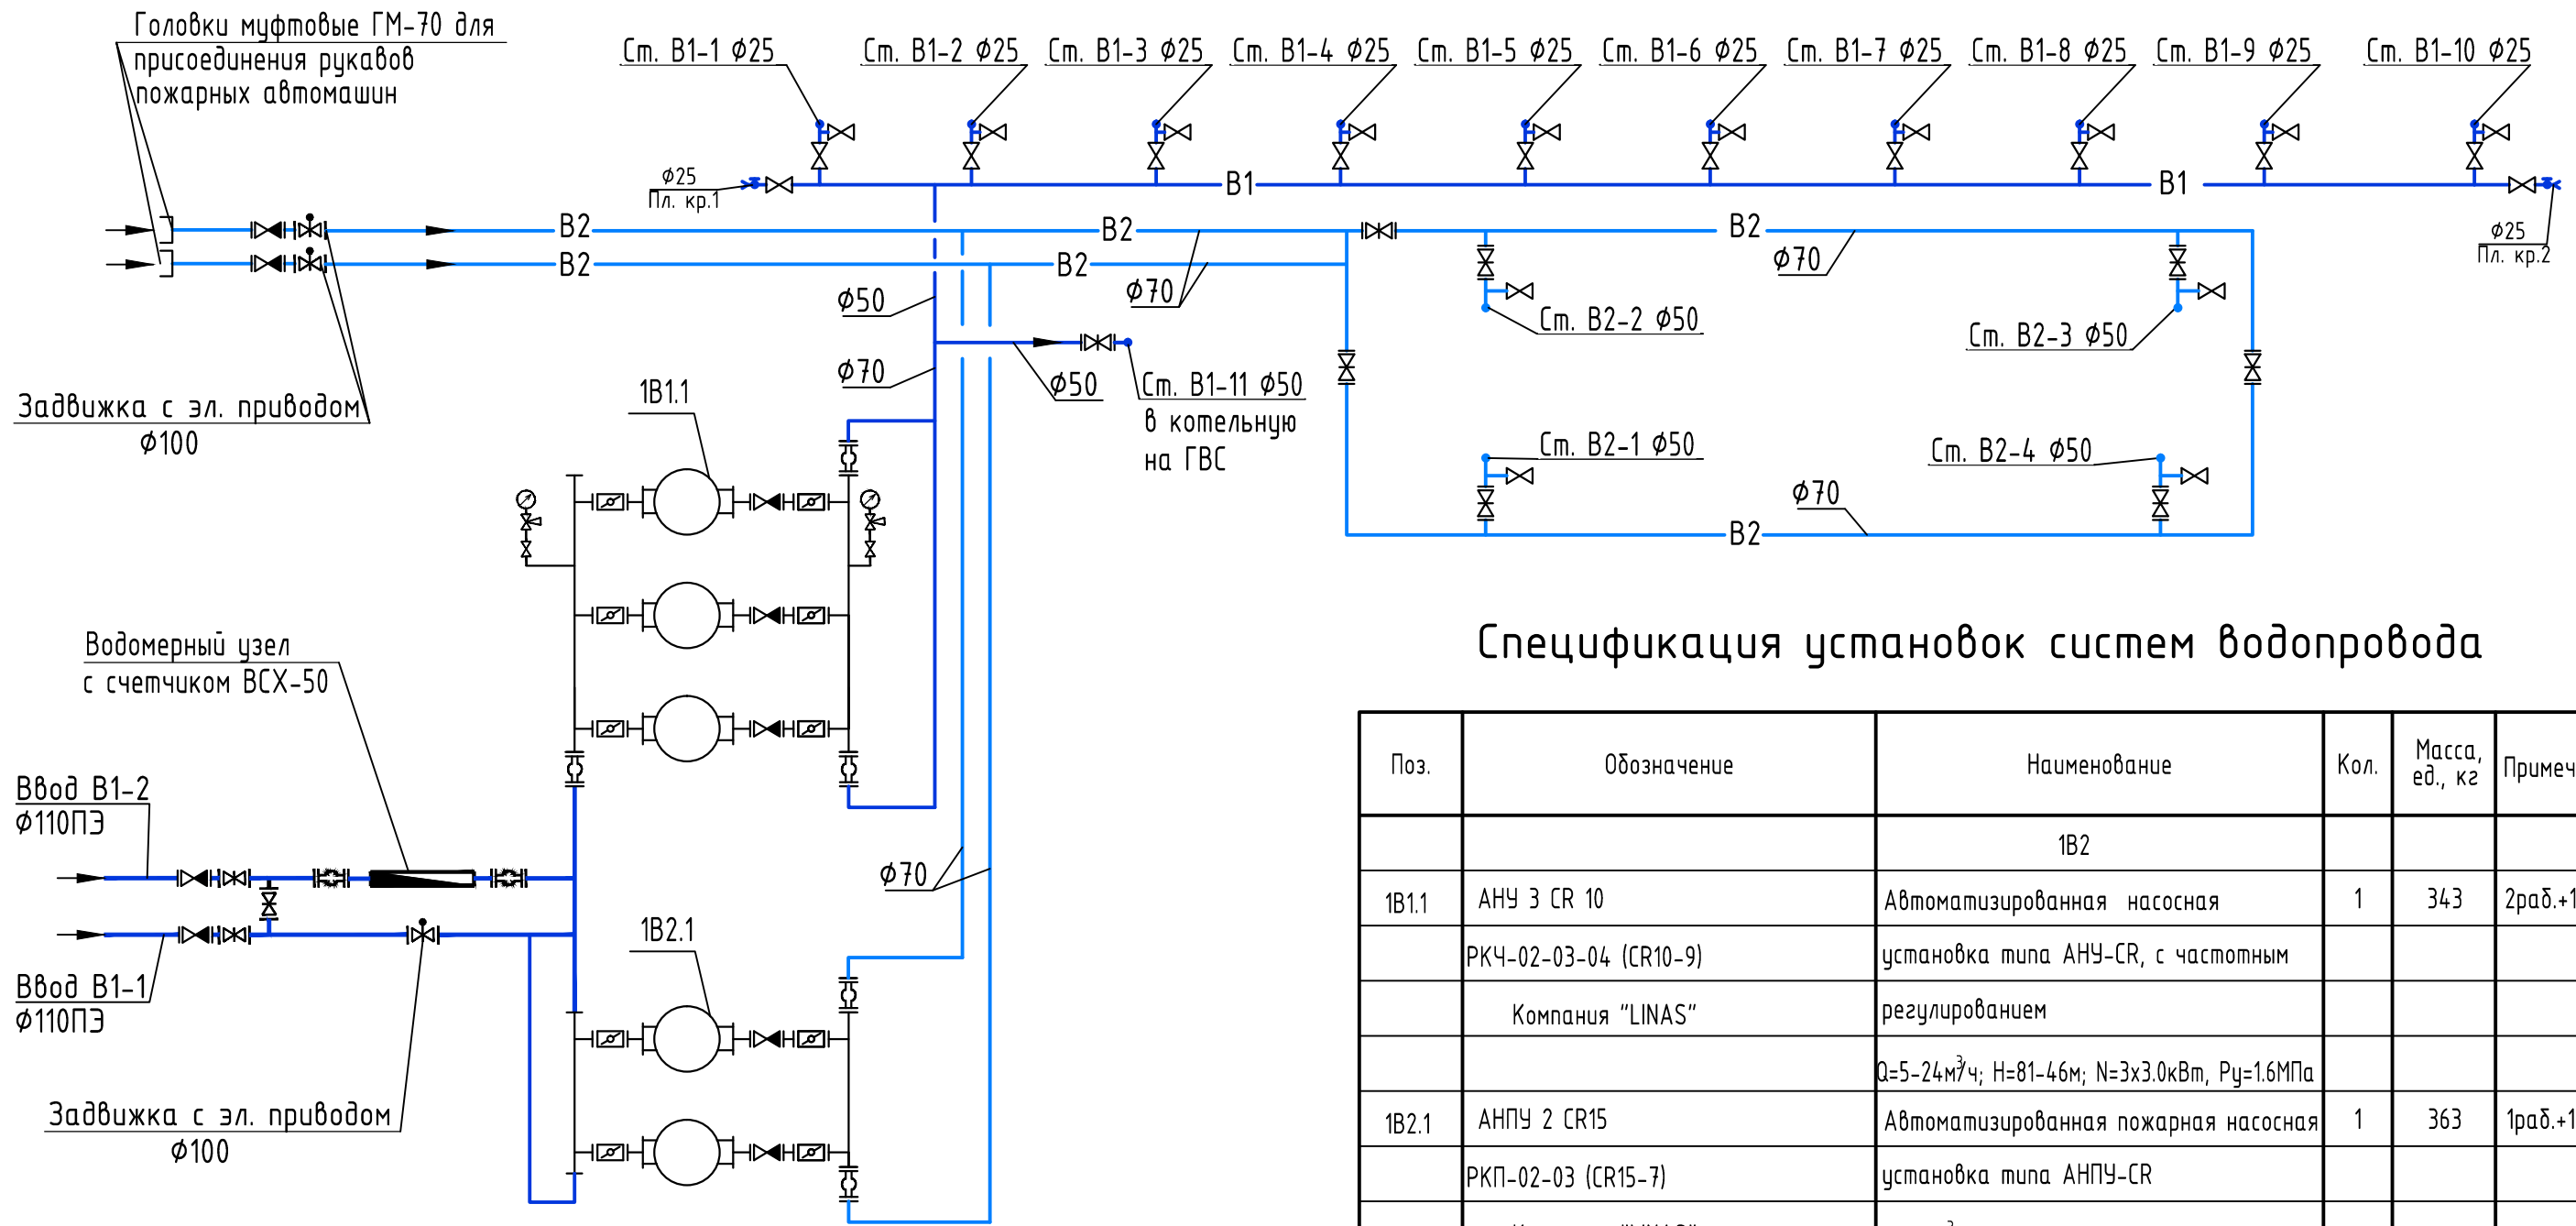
Головки муфтовые ГМ-70 для присоединения рукавов пожарных автомашин

Ст. В1-1 ⌀25
Ст. В1-2 ⌀25
Ст. В1-3 ⌀25
Ст. В1-4 ⌀25
Ст. В1-5 ⌀25
Ст. В1-6 ⌀25
Ст. В1-7 ⌀25
Ст. В1-8 ⌀25
Ст. В1-9 ⌀25
Ст. В1-10 ⌀25

⌀25
Пл. кр.1
В1
В1
⌀25
Пл. кр.2
В2
В2
В2
В2
В2
⌀70
⌀70
⌀50
⌀70
Ст. В2-2 ⌀50
Ст. В2-3 ⌀50
⌀50
Ст. В1-11 ⌀50
в котельную на ГВС
Задвижка с эл. приводом
⌀100
1В1.1
Ст. В2-1 ⌀50
Ст. В2-4 ⌀50
⌀70
В2

Спецификация установок систем водопровода

Водомерный узел с счетчиком ВСХ-50
Ввод В1-2
⌀110ПЭ
⌀70
1В2.1
Ввод В1-1
⌀110ПЭ
Задвижка с эл. приводом
⌀100

| Поз. | Обозначение | Наименование | Кол. | Масса, ед., кг | Примеч |
|---|---|---|---|---|---|
| | | 1В2 | | | |
| 1В1.1 | АНУ 3 CR 10 | Автоматизированная насосная | 1 | 343 | 2раб.+1 |
| | РКЧ-02-03-04 (CR10-9) | установка типа АНУ-CR, с частотным | | | |
| | Компания "LINAS" | регулированием | | | |
| | | Q=5-24м$^3$/ч; Н=81-46м; N=3x3.0кВт, Ру=1.6МПа | | | |
| 1В2.1 | АНПУ 2 CR15 | Автоматизированная пожарная насосная | 1 | 363 | 1раб.+1 |
| | РКП-02-03 (CR15-7) | установка типа АНПУ-CR | | | |